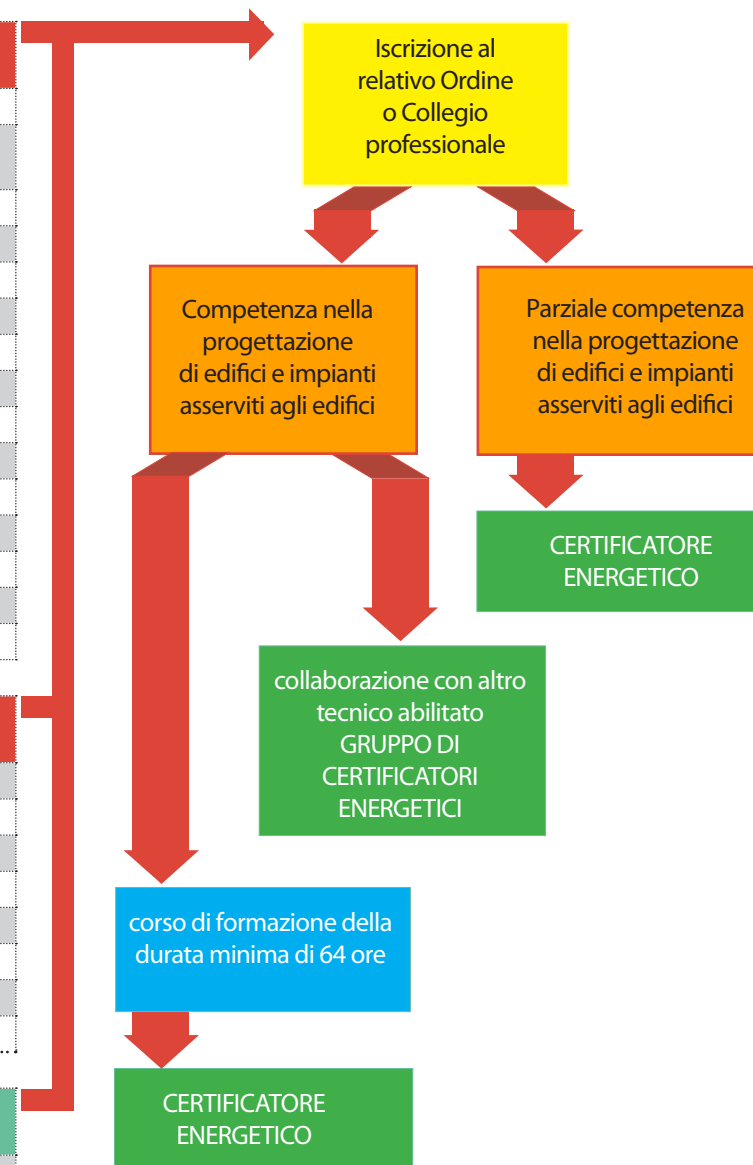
Iscrizione al relativo Ordine o Collegio professionale

Competenza nella progettazione di edifici e impianti asserviti agli edifici

Parziale competenza nella progettazione di edifici e impianti asserviti agli edifici

CERTIFICATORE ENERGETICO

collaborazione con altro tecnico abilitato GRUPPO DI CERTIFICATORI ENERGETICI

corso di formazione della durata minima di 64 ore

CERTIFICATORE ENERGETICO